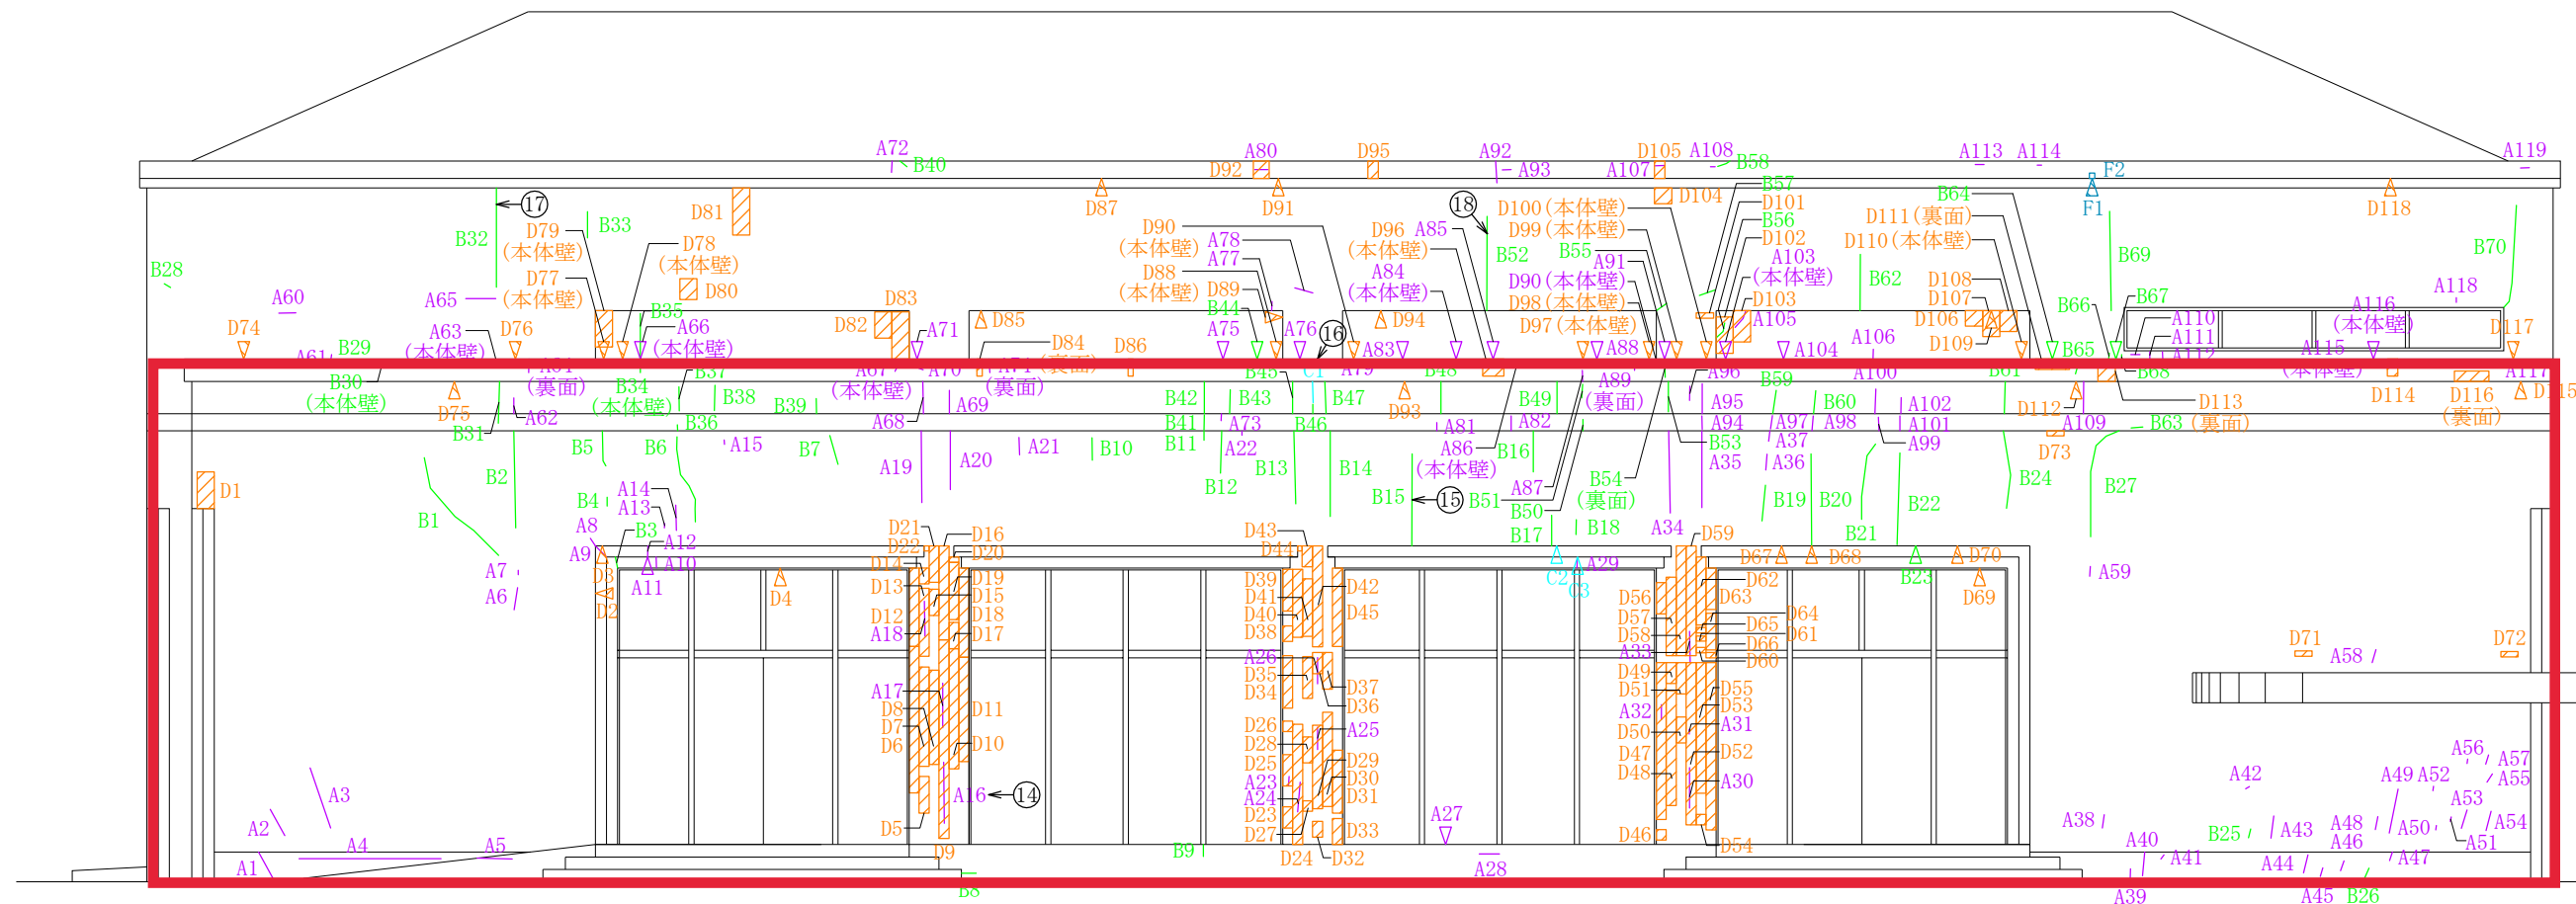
A72 B40 A80 D92 D95 A92 A93 D105 A108 A107 B58 A113 A114 A119 F2 F1
D87 D91 D104 B57 D101 B56 D102 D118
17 B32 D79 (本体壁) B33 D81 D78 (本体壁) D80 D77 (本体壁) D90 (本体壁) D88 (本体壁) A78 A77 D89 D96 (本体壁) A85 18 D100 (本体壁) D99 (本体壁) B52 B55 A91 D90 (本体壁) D98 (本体壁) D97 (本体壁) A103 (本体壁) D103 A105 D111 (裏面) D110 (本体壁) B64 B62 D108 D107 D106 D109 B69 B70 A118 B66 B67 A110 A111 A116 (本体壁) D117
B28 A60 A65 D74 A63 (本体壁) D76 B35 A66 (本体壁) D82 D83 A71 D85 D84 D86 B44 A75 A76 16 A84 (本体壁) D94 A83 A88 A104 A106 B65 A115
B29 B30 (本体壁) D75 B31 A62 A61 (裏面) B34 (本体壁) B37 B38 B39 A67 (本体壁) A68 A70 A69 A74 (裏面) B45 C1 A79 B48 B42 B43 B41 A73 B11 A22 B46 B47 D93 A81 A82 B49 A89 (裏面) A86 A96 B59 A95 A94 A100 B60 A97 A98 A102 A101 B61 D112 B68 D113 D114 D116 (裏面) D115 A117 A109 B63 (裏面) D73
B2 B5 B6 A15 B7 A19 A20 A21 B10 B12 B13 B14 (本体壁) B16 B53 A37 A35 A36 A99 B24 B27
D1 B1 B4 A14 A13 A8 A12 B3 A9 A10 A7 A6 D3 D2 A11 D4 B15 15 B51 A87 B54 (裏面) B50 B17 B18 A34 B19 B20 B21 B22
D21 D22 D14 D13 D12 A18 D16 D20 D19 D15 D18 D17 D43 D44 D39 D41 D40 D38 D42 D45 C2 C3 A29 D59 D67 D68 D70 B23 D62 D63 D64 D65 D61 D66 D60 D69 A59
D56 D57 D58 A33 D49 D51 A32 D50 D47 D48 D55 D53 A31 D52 A30 D46 D54
A35 D35 D34 D37 D36 A25 D26 D28 D25 A23 A24 D23 D27 D29 D30 D31 D33 D24 D32
A17 D8 D7 D6 D11 D10 A16 14 D5 D9
D71 A58 D72 A3 A2 A4 A5 A1 B8 B9 A27 A28 A42 A56 A57 A55 A49 A52 A53 A38 A48 A46 A50 A54 A51 A40 A41 A39 B25 A43 A44 A45 B26 A47